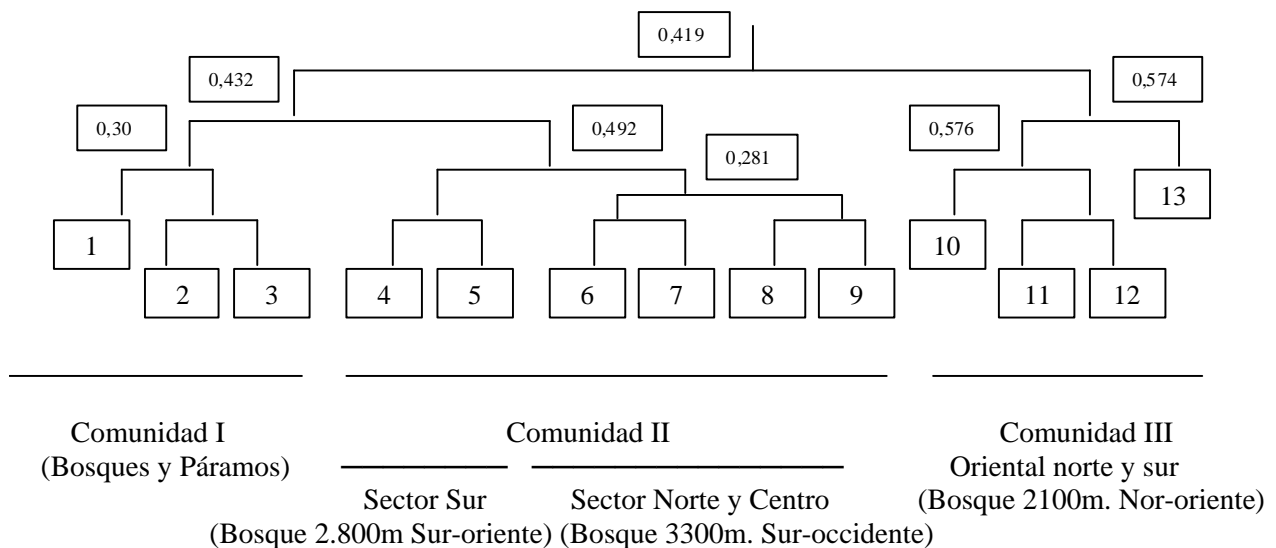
0,419

0,432

0,574

0,30

0,492

0,576

0,281

1

2

3

4

5

6

7

8

9

10

11

12

13

Comunidad I
(Bosques y Páramos)

Comunidad II

Sector Sur
(Bosque 2.800m Sur-oriente)

Sector Norte y Centro
(Bosque 3300m. Sur-occidente)

Comunidad III
Oriental norte y sur
(Bosque 2100m. Nor-oriente)